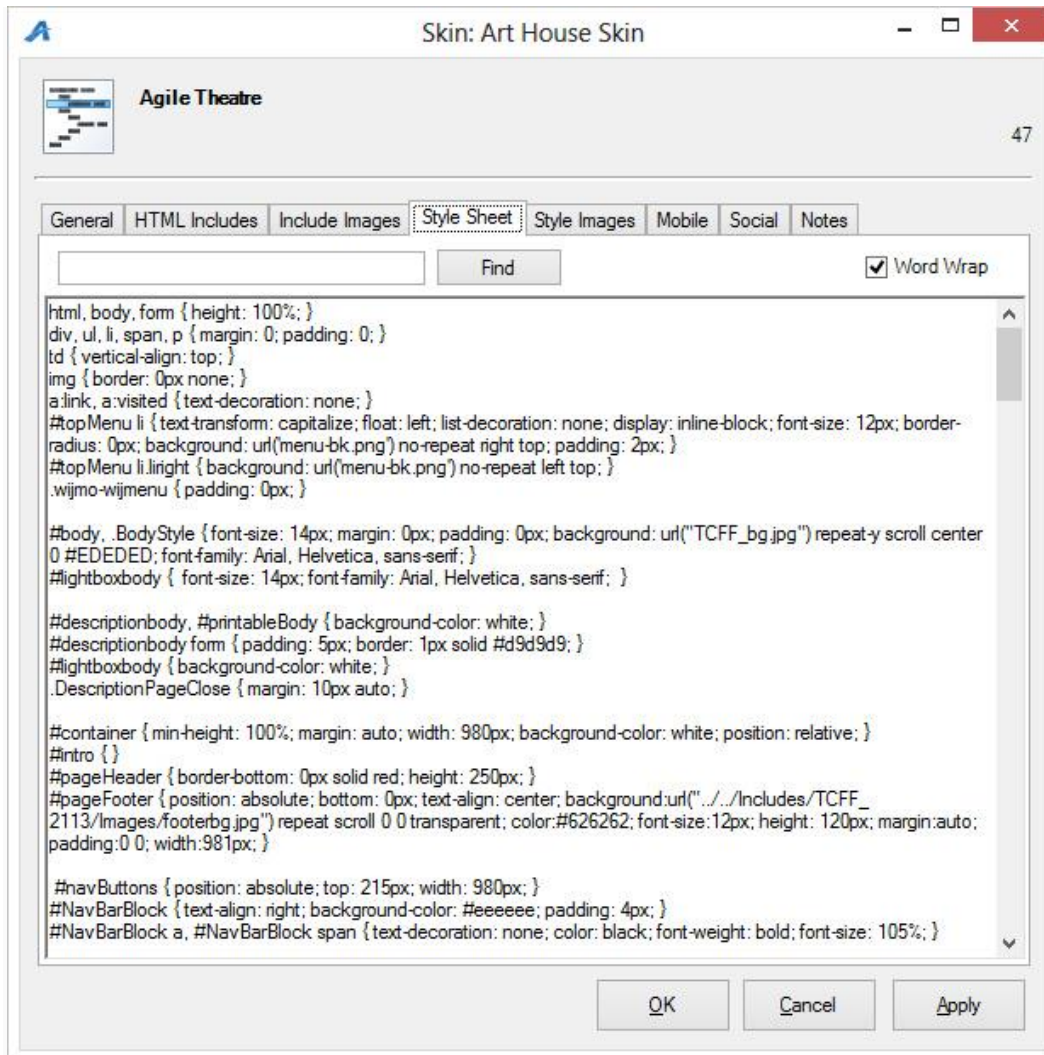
Skin: Art House Skin

Agile Theatre

47

General | HTML Includes | Include Images | Style Sheet | Style Images | Mobile | Social | Notes

Find

Word Wrap

html, body, form { height: 100%; }
div, ul, li, span, p { margin: 0; padding: 0; }
td { vertical-align: top; }
img { border: 0px none; }
a:link, a:visited { text-decoration: none; }
#topMenu li { text-transform: capitalize; float: left; list-decoration: none; display: inline-block; font-size: 12px; border-radius: 0px; background: url('menu-bk.png') no-repeat right top; padding: 2px; }
#topMenu li.liright { background: url('menu-bk.png') no-repeat left top; }
.wijmo-wijmenu { padding: 0px; }

#body, .BodyStyle { font-size: 14px; margin: 0px; padding: 0px; background: url("TCFF_bg.jpg") repeat-y scroll center 0 #EDEDED; font-family: Arial, Helvetica, sans-serif; }
#lightboxbody { font-size: 14px; font-family: Arial, Helvetica, sans-serif; }

#descriptionbody, #printableBody { background-color: white; }
#descriptionbody form { padding: 5px; border: 1px solid #d9d9d9; }
#lightboxbody { background-color: white; }
.DescriptionPageClose { margin: 10px auto; }

#container { min-height: 100%; margin: auto; width: 980px; background-color: white; position: relative; }
#intro { }
#pageHeader { border-bottom: 0px solid red; height: 250px; }
#pageFooter { position: absolute; bottom: 0px; text-align: center; background:url("../../Includes/TCFF_2113/Images/footerbg.jpg") repeat scroll 0 0 transparent; color:#626262; font-size:12px; height: 120px; margin:auto; padding:0 0; width:981px; }

#navButtons { position: absolute; top: 215px; width: 980px; }
#NavBarBlock { text-align: right; background-color: #eeeeee; padding: 4px; }
#NavBarBlock a, #NavBarBlock span { text-decoration: none; color: black; font-weight: bold; font-size: 105%; }

OK

Cancel

Apply